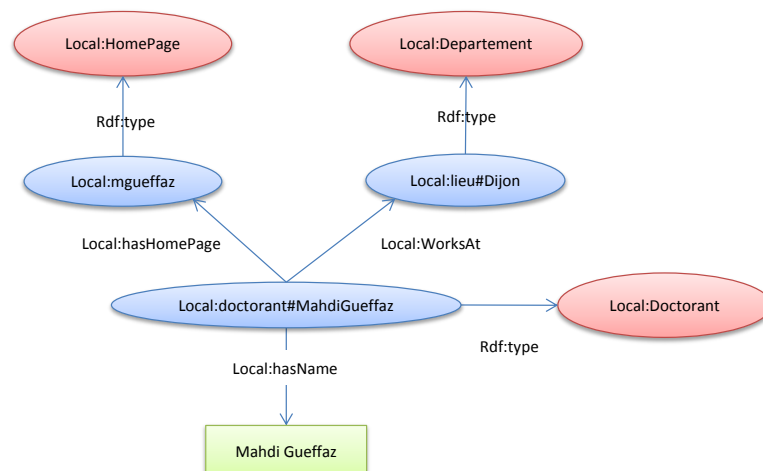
Local:HomePage

Local:Departement

Rdf:type

Rdf:type

Local:mgueffaz

Local:lieu#Dijon

Local:hasHomePage

Local:WorksAt

Local:doctorant#MahdiGueffaz

Local:Doctorant

Rdf:type

Local:hasName

Mahdi Gueffaz